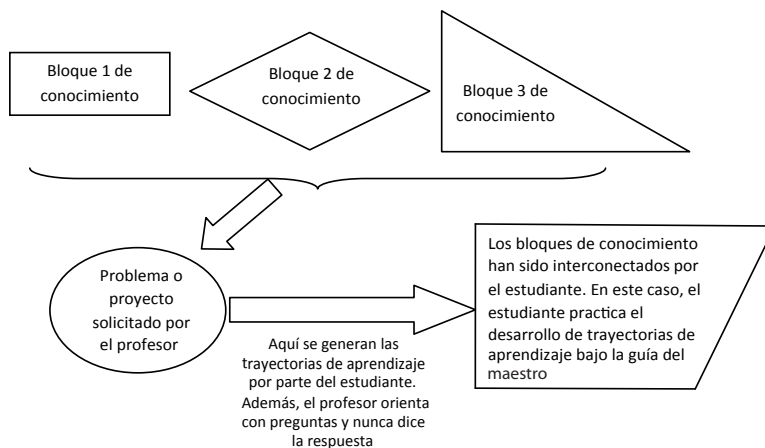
Bloque 1 de conocimiento

Bloque 2 de conocimiento

Bloque 3 de conocimiento

Problema o proyecto solicitado por el profesor

Aquí se generan las trayectorias de aprendizaje por parte del estudiante. Además, el profesor orienta con preguntas y nunca dice la respuesta

Los bloques de conocimiento han sido interconectados por el estudiante. En este caso, el estudiante practica el desarrollo de trayectorias de aprendizaje bajo la guía del maestro